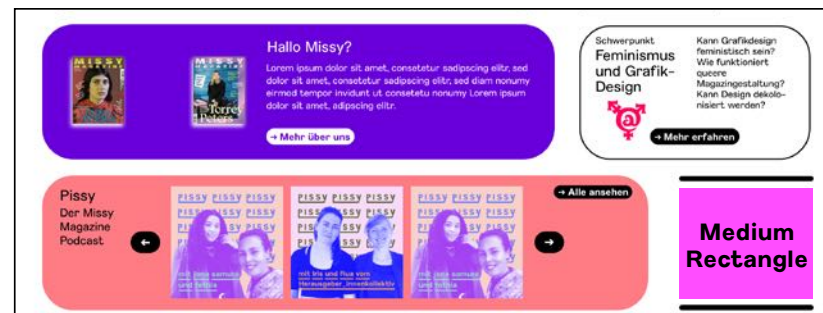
MISSY MAGAZINE

MISSY MAGAZINE

Torrey Peters

Hallo Missy?

Lorem ipsum dolor sit amet, consetetur sadipscing elitr, sed dolor sit amet, consetetur sadipscing elitr, sed diam nonumy eirmod tempor invidunt ut consetetu nonumy Lorem ipsum dolor sit amet, adipscing elitr.

→ Mehr über uns

Schwerpunkt
Feminismus und Grafik-Design

Kann Grafikdesign feministisch sein? Wie funktioniert queere Magazingestaltung? Kann Design dekolonisiert werden?

→ Mehr erfahren

Pissy
Der Missy Magazine Podcast

←

PISSY PISSY PISSY
PISSY PISSY PISSY
PISSY PISSY PISSY

mit Jana sarruma und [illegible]

PISSY PISSY PISSY
PISSY PISSY PISSY
PISSY PISSY PISSY

mit Iris und Flua vom Herausgeber_innenkollektiv

PISSY PISSY PISSY
PISSY PISSY PISSY
PISSY PISSY PISSY

mit Jana sarruma und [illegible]

→

→ Alle ansehen

Medium Rectangle